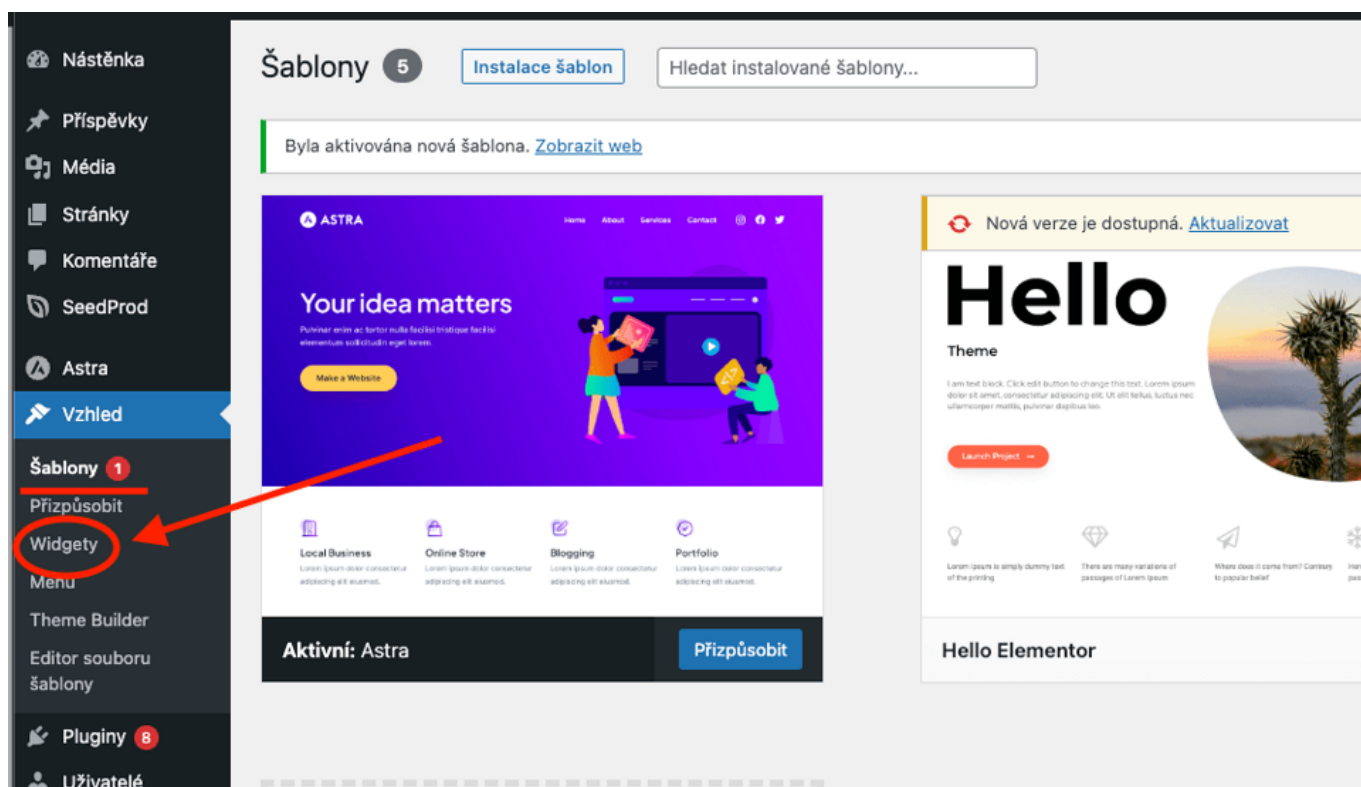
Nástěnka
Příspěvky
Média
Stránky
Komentáře
SeedProd
Astra
Vzhled
Šablony 1
Přizpůsobit
Widgety
Menu
Theme Builder
Editor souboru šablony
Pluginy 8
Uživatelé

Šablony 5
Instalace šablon
Hledat instalované šablony...

Byla aktivována nová šablona. Zobrazit web

ASTRA
Home About Services Contact
Your idea matters
Pulvinar enim ac tortor nulla facilisi tristique facilisi elementum sollicitudin eget lorem.
Make a Website
Local Business
Online Store
Blogging
Portfolio
Lorem ipsum dolor consectetur adipiscing elit eiusmod.
Lorem ipsum dolor consectetur adipiscing elit eiusmod.
Lorem ipsum dolor consectetur adipiscing elit eiusmod.
Lorem ipsum dolor consectetur adipiscing elit eiusmod.
Aktivní: Astra
Přizpůsobit

Nová verze je dostupná. Aktualizovat
Hello
Theme
I am text block. Click edit button to change this text. Lorem ipsum dolor sit amet, consectetur adipiscing elit. Ut elit tellus, luctus nec ullamcorper mattis, pulvinar dapibus leo.
Launch Project →
Lorem Ipsum is simply dummy text of the printing
There are many variations of passages of Lorem Ipsum
Where does it come from? Contrary to popular belief
Hello Elementor